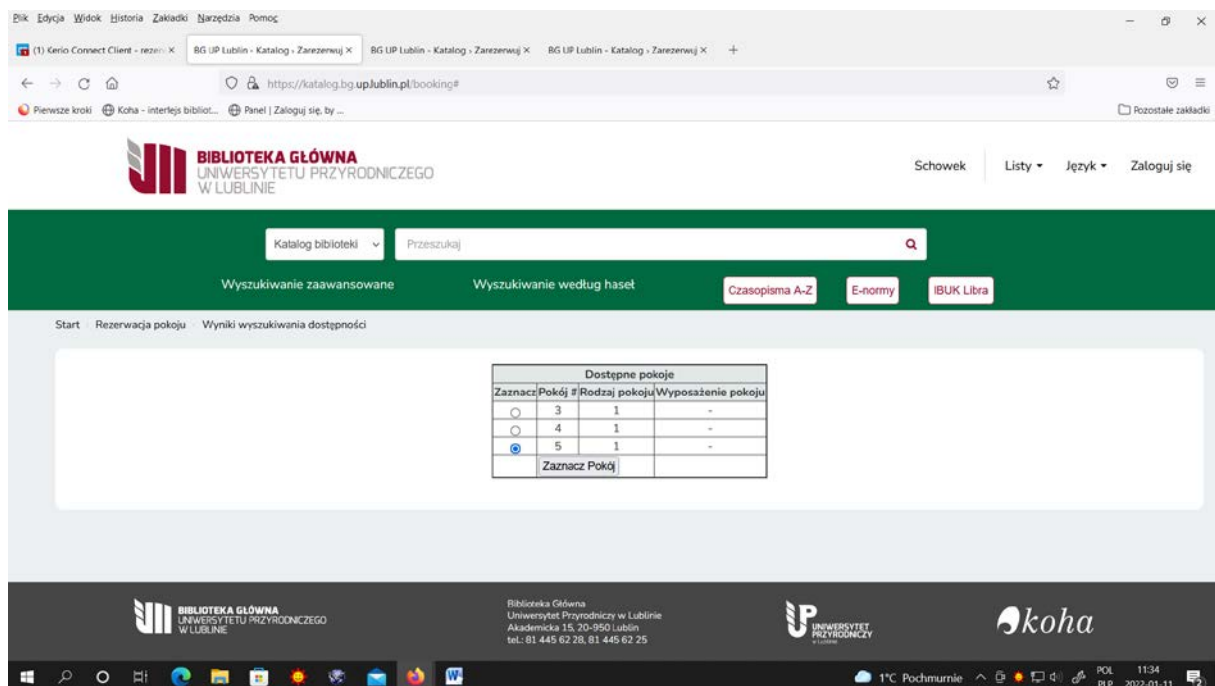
Plik Edycja Widok Historia Zakładki Narzędzia Pomoc

(1) Kerio Connect Client - rezer ×
BG UP Lublin - Katalog › Zarezerwuj ×
BG UP Lublin - Katalog › Zarezerwuj ×
BG UP Lublin - Katalog › Zarezerwuj ×
+

https://katalog.bg.up.lublin.pl/booking#

Pierwsze kroki
Koha - interfejs bibliot...
Panel | Zaloguj się, by ...
Pozostałe zakładki

BIBLIOTEKA GŁÓWNA
UNIWERSYTETU PRZYRODNICZEGO
W LUBLINIE

Schowek
Listy ▾
Język ▾
Zaloguj się

Katalog biblioteki
Przeszukaj

Wyszukiwanie zaawansowane
Wyszukiwanie według haseł
Czasopisma A-Z
E-normy
IBUK Libra

Start › Rezerwacja pokoju › Wyniki wyszukiwania dostępności

| Dostępne pokoje | | | |
|---|---|---|---|
| Zaznacz | Pokój # | Rodzaj pokoju | Wyposażenie pokoju |
| ○ | 3 | 1 | - |
| ○ | 4 | 1 | - |
| ◉ | 5 | 1 | - |
| | Zaznacz Pokój | | |

BIBLIOTEKA GŁÓWNA
UNIWERSYTETU PRZYRODNICZEGO
W LUBLINIE

Biblioteka Główna
Uniwersytet Przyrodniczy w Lublinie
Akademicka 15, 20-950 Lublin
tel.: 81 445 62 28, 81 445 62 25

UNIWERSYTET PRZYRODNICZY w Lublinie

koha

1°C Pochmurnie
POL PLP
11:34
2022-01-11